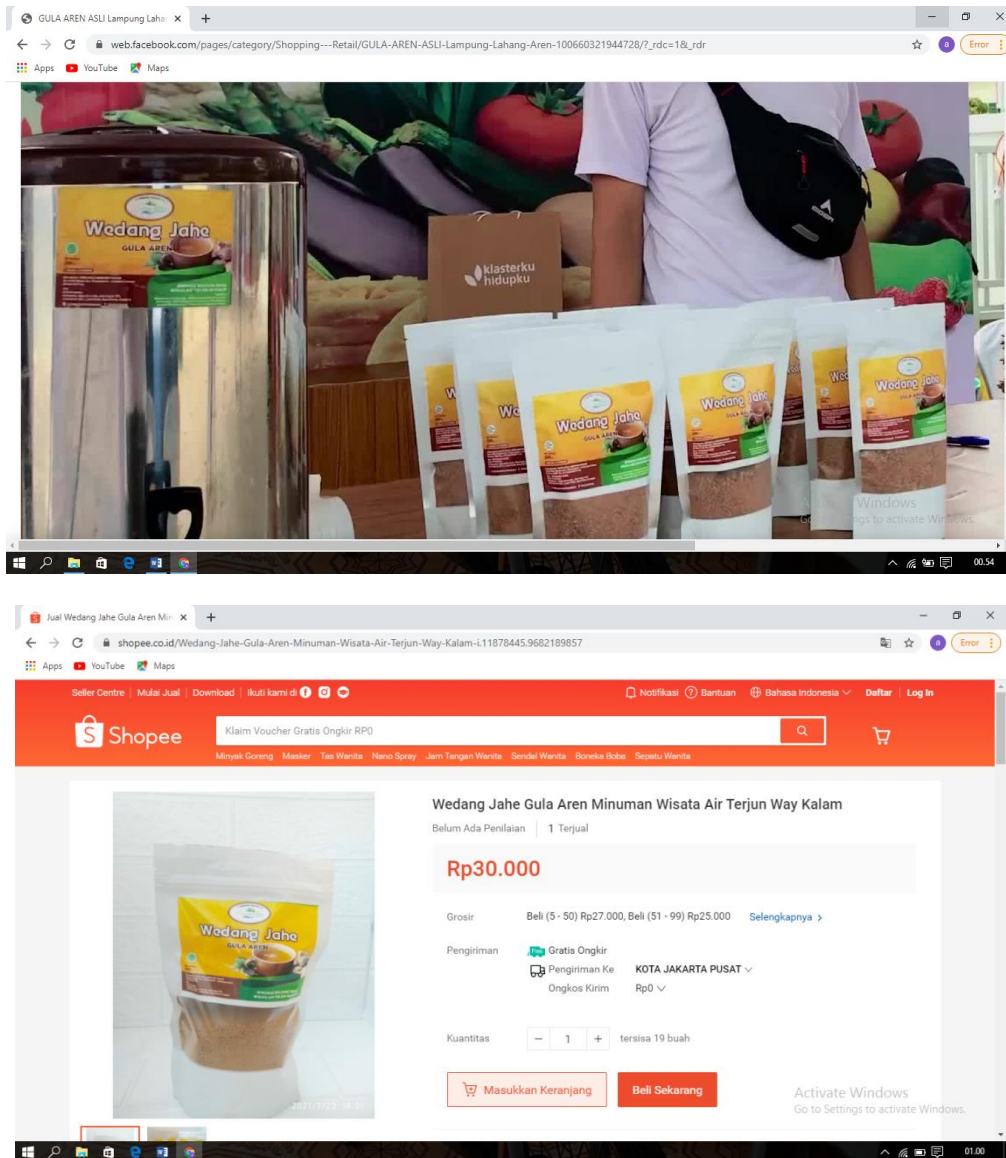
GULA AREN ASLI Lampung Lahan ×

web.facebook.com/pages/category/Shopping---Retail/GULA-AREN-ASLI-Lampung-Lahang-Aren-100660321944728/?_rdc=1&_rdr

Error

Apps YouTube Maps

Wedang Jahe
GULA AREN

klasterku hidupku

Wedang Jahe
GULA AREN

Wedang Jahe

Wedang Jahe

Windows
Go to Settings to activate Windows.

00.54

Jual Wedang Jahe Gula Aren Min ×

shopee.co.id/Wedang-Jahe-Gula-Aren-Minuman-Wisata-Air-Terjun-Way-Kalam-i.11878445.9682189857

Error

Apps YouTube Maps

Seller Centre | Mulai Jual | Download | Ikuti kami di

Notifikasi Bantuan Bahasa Indonesia Daftar | Log In

Shopee

Klaim Voucher Gratis Ongkir RP0

Minyak Goreng Masker Tas Wanita Nano Spray Jam Tangan Wanita Sendal Wanita Boneka Boba Sepatu Wanita

Wedang Jahe
GULA AREN

2021/7/22 14:01

Wedang Jahe Gula Aren Minuman Wisata Air Terjun Way Kalam

Belum Ada Penilaian | 1 Terjual

Rp30.000

Grosir Beli (5 - 50) Rp27.000, Beli (51 - 99) Rp25.000 Selengkapnya >

Pengiriman Gratis Ongkir
Pengiriman Ke KOTA JAKARTA PUSAT
Ongkos Kirim Rp0

Kuantitas − 1 + tersisa 19 buah

Masukkan Keranjang Beli Sekarang

Activate Windows
Go to Settings to activate Windows.

01.00